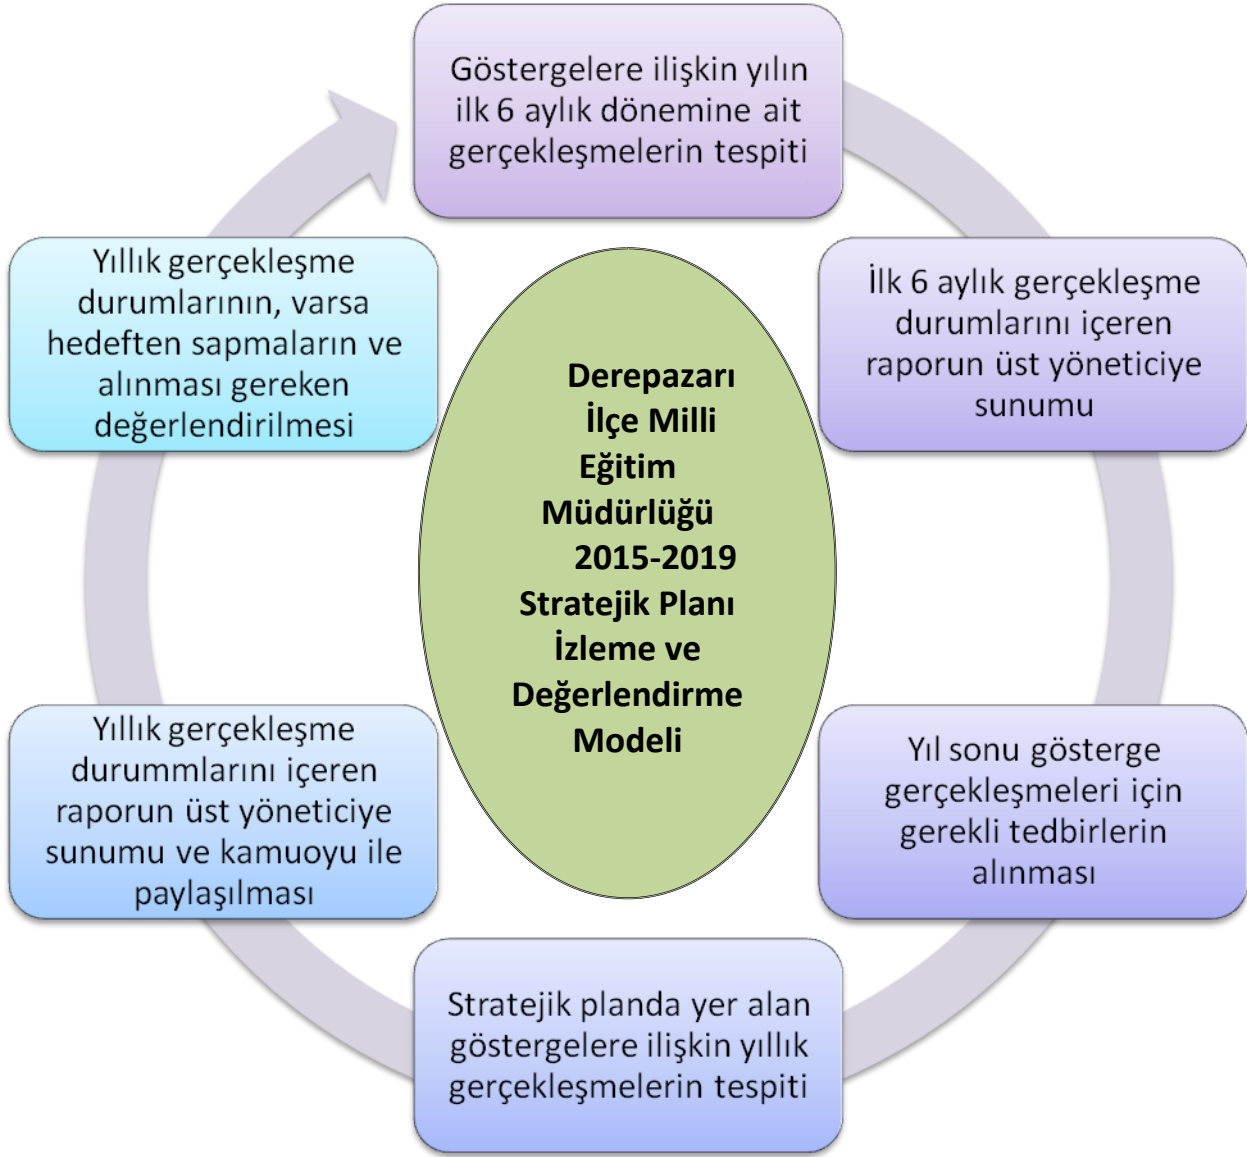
Göstergelere ilişkin yılın ilk 6 aylık dönemine ait gerçekleşmelerin tespiti

İlk 6 aylık gerçekleşme durumlarını içeren raporun üst yöneticiye sunumu

Yıl sonu gösterge gerçekleşmeleri için gerekli tedbirlerin alınması

Stratejik planda yer alan göstergelere ilişkin yıllık gerçekleşmelerin tespiti

Yıllık gerçekleşme durummlarını içeren raporun üst yöneticiye sunumu ve kamuoyu ile paylaşılması

Yıllık gerçekleşme durumlarının, varsa hedeften sapmaların ve alınması gereken değerlendirilmesi

Derepazarı İlçe Milli Eğitim Müdürlüğü 2015-2019 Stratejik Planı İzleme ve Değerlendirme Modeli